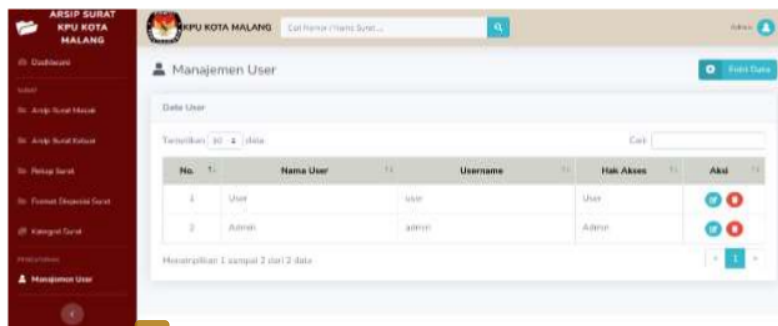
ARSIP SURAT KPU KOTA MALANG

KPU KOTA MALANG

Cari Nomor / Nama Surat...

Admin

Dashboard

Surat

Arsip Surat Masuk

Arsip Surat Keluar

Rekap Surat

Format Disposisi Surat

Kategori Surat

Pengaturan

Manajemen User

Manajemen User

Entri Data

Data User

Tampilkan 10 data

Cari:

| No. | Nama User | Username | Hak Akses | Aksi |
|---|---|---|---|---|
| 1 | User | user | User | |
| 2 | Admin | admin | Admin | |

Menampilkan 1 sampai 2 dari 2 data

1